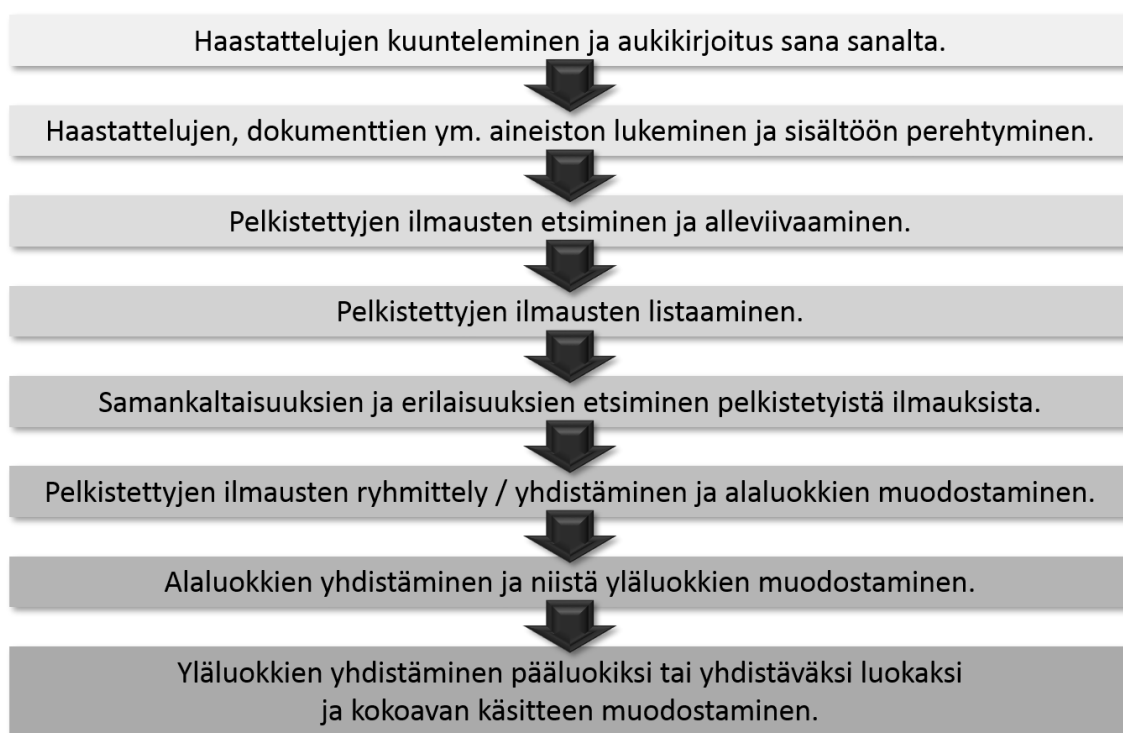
Haastattelujen kuunteleminen ja aukikirjoitus sana sanalta.

Haastattelujen, dokumenttien ym. aineiston lukeminen ja sisältöön perehtyminen.

Pelkistettyjen ilmausten etsiminen ja alleviivaaminen.

Pelkistettyjen ilmausten listaaminen.

Samankaltaisuuksien ja erilaisuuksien etsiminen pelkistetyistä ilmauksista.

Pelkistettyjen ilmausten ryhmittely / yhdistäminen ja alaluokkien muodostaminen.

Alaluokkien yhdistäminen ja niistä yläluokkien muodostaminen.

Yläluokkien yhdistäminen pääluokiksi tai yhdistäväksi luokaksi ja kokoavan käsitteen muodostaminen.